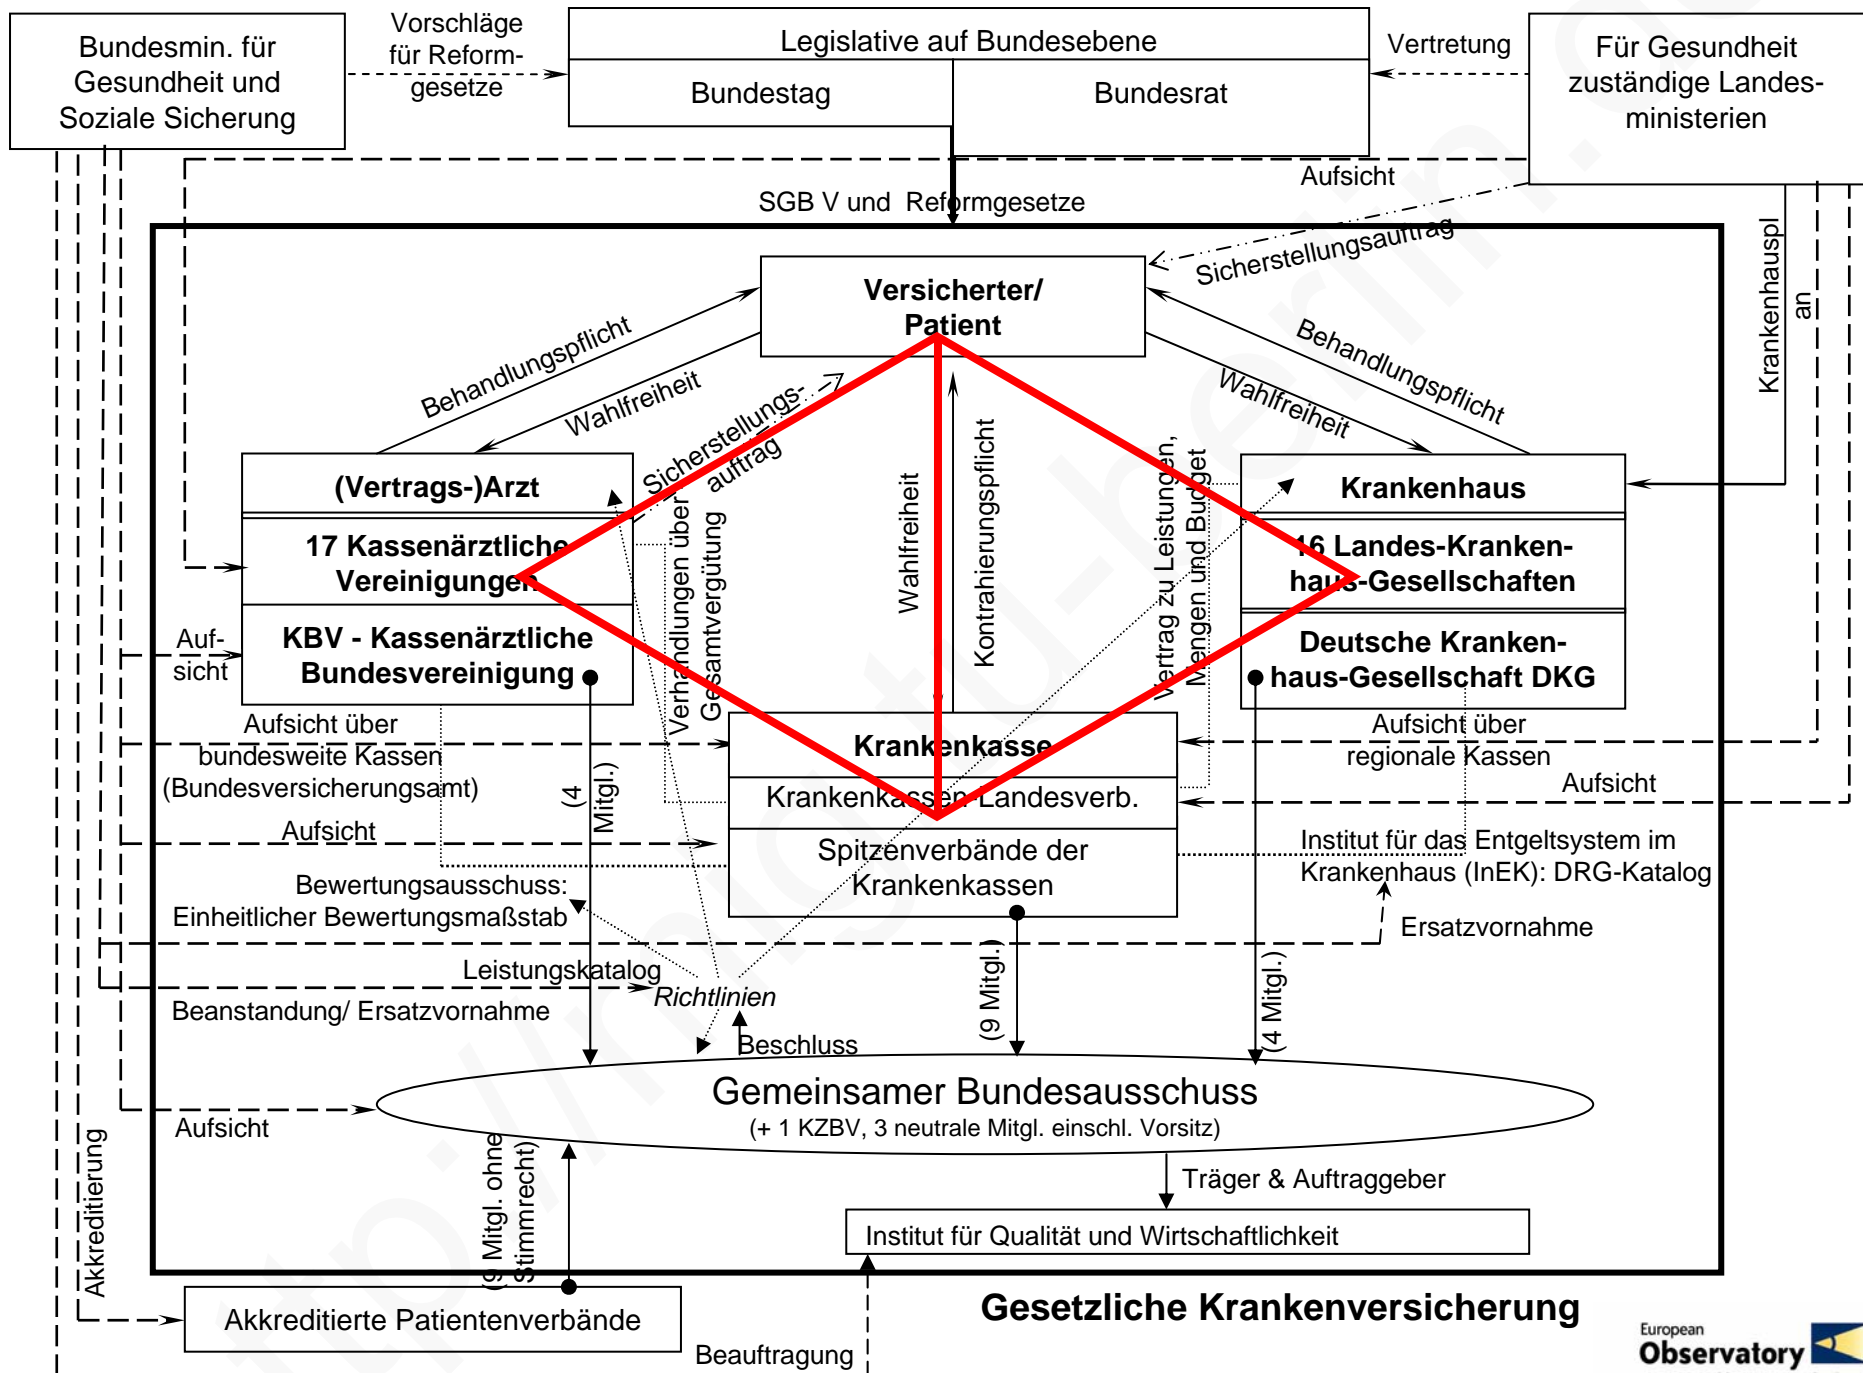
Bundesmin. für Gesundheit und Soziale Sicherung

Vorschläge für Reformgesetze

Legislative auf Bundesebene

Bundestag

Bundesrat

Vertretung

Für Gesundheit zuständige Landesministerien

Aufsicht

SGB V und Reformgesetze

Sicherstellungsauftrag

Versicherter/ Patient

Behandlungspflicht

Wahlfreiheit

Sicherstellungsauftrag

Behandlungspflicht

Wahlfreiheit

Krankenhausplan

(Vertrags-)Arzt

17 Kassenärztliche Vereinigungen

KBV - Kassenärztliche Bundesvereinigung

Auf-sicht

Verhandlungen über Gesamtvergütung

Wahlfreiheit

Kontrahierungspflicht

Vertrag zu Leistungen, Mengen und Budget

Krankenhaus

16 Landes-Krankenhaus-Gesellschaften

Deutsche Krankenhaus-Gesellschaft DKG

Aufsicht über bundesweite Kassen (Bundesversicherungsamt)

Krankenkasse

Krankenkassen-Landesverb.

Spitzenverbände der Krankenkassen

Aufsicht über regionale Kassen

Aufsicht

(4 Mitgl.)

Aufsicht

Institut für das Entgeltsystem im Krankenhaus (InEK): DRG-Katalog

Bewertungsausschuss: Einheitlicher Bewertungsmaßstab

Ersatzvornahme

Leistungskatalog

Richtlinien

Beanstandung/ Ersatzvornahme

Beschluss

(9 Mitgl.)

(4 Mitgl.)

Gemeinsamer Bundesausschuss
(+ 1 KZBV, 3 neutrale Mitgl. einschl. Vorsitz)

Aufsicht

Akkreditierung

(9 Mitgl. ohne Stimmrecht)

Träger & Auftraggeber

Institut für Qualität und Wirtschaftlichkeit

Akkreditierte Patientenverbände

Beauftragung

Gesetzliche Krankenversicherung

European Observatory